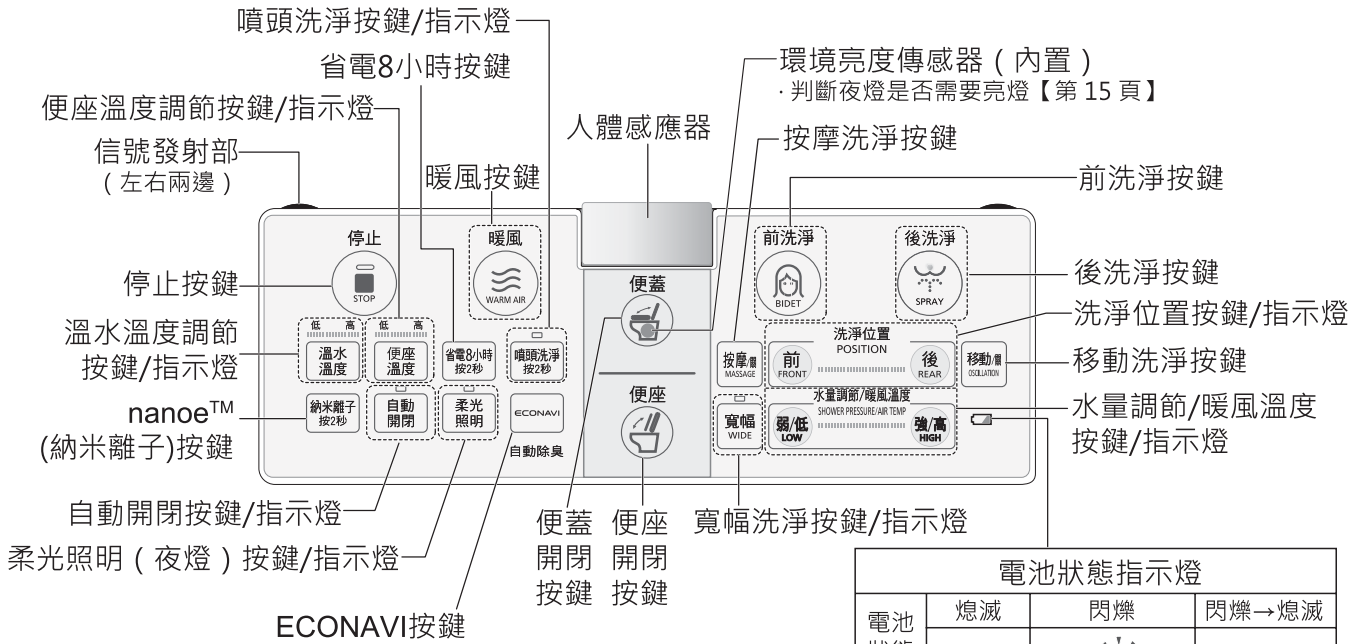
噴頭洗淨按鍵/指示燈

省電8小時按鍵

便座溫度調節按鍵/指示燈

信號發射部
(左右兩邊)

暖風按鍵

人體感應器

環境亮度傳感器(內置)
·判斷夜燈是否需要亮燈【第 15 頁】

按摩洗淨按鍵

前洗淨按鍵

停止

STOP

暖風

WARM AIR

便蓋

前洗淨

BIDET

後洗淨

SPRAY

停止按鍵

後洗淨按鍵

洗淨位置按鍵/指示燈

溫水溫度調節按鍵/指示燈

低 高

溫水溫度

低 高

便座溫度

省電8小時 按2秒

噴頭洗淨 按2秒

按摩/柔 MASSAGE

洗淨位置 POSITION

前 FRONT

後 REAR

移動/擺 OSCILLATION

移動洗淨按鍵

nanoe™ (納米離子)按鍵

納米離子 按2秒

自動開閉

柔光照明

ECONAVI

自動除臭

便座

寬幅 WIDE

水量調節/暖風溫度 SHOWER PRESSURE/AIR TEMP

弱/低 LOW

強/高 HIGH

水量調節/暖風溫度按鍵/指示燈

自動開閉按鍵/指示燈

柔光照明(夜燈)按鍵/指示燈

ECONAVI按鍵

便蓋開閉按鍵

便座開閉按鍵

寬幅洗淨按鍵/指示燈

| 電池狀態指示燈 | | | |
|---|---|---|---|
| 電池狀態 | 熄滅 | 閃爍 | 閃爍→熄滅 |